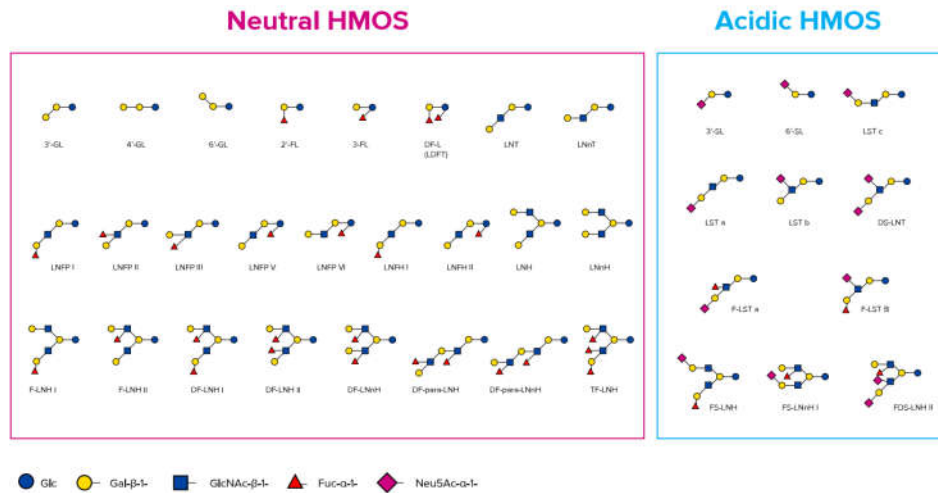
Neutral HMOS

3'-GL
4'-GL
6'-GL
2'-FL
3-FL
DF-L (LDFT)
LNT
LNnT

LNFP I
LNFP II
LNFP III
LNFP V
LNFP VI
LNFH I
LNFH II
LNH
LNnH

F-LNH I
F-LNH II
DF-LNH I
DF-LNH II
DF-LNnH
DF-para-LNH
DF-para-LNnH
TF-LNH

Acidic HMOS

3'-SL
6'-SL
LST c

LST a
LST b
DS-LNT

F-LST a
F-LST B

FS-LNH
FS-LNnH I
FDS-LNH II

Glc
Gal-β-1-
GlcNAc-β-1-
Fuc-α-1-
NeuSAc-α-1-